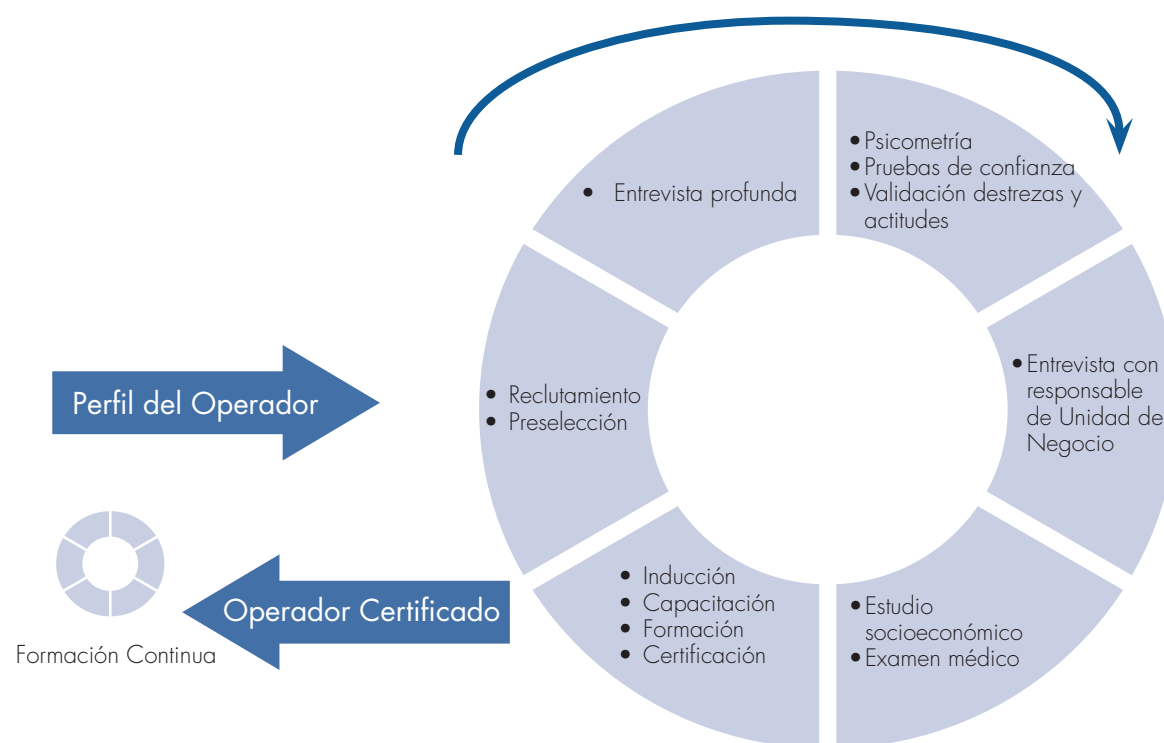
• Entrevista profunda

• Psicometría
• Pruebas de confianza
• Validación destrezas y actitudes

Perfil del Operador

• Reclutamiento
• Preselección

• Entrevista con responsable de Unidad de Negocio

Formación Continua

Operador Certificado

• Inducción
• Capacitación
• Formación
• Certificación

• Estudio socioeconómico
• Examen médico